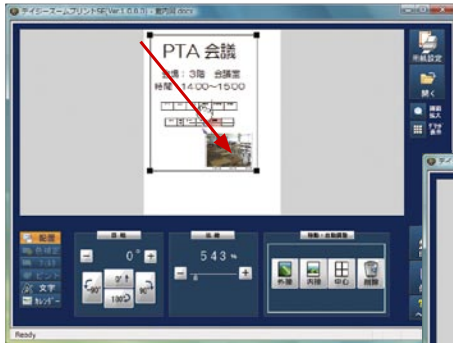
デイジーズームプリントSE Ver.1.0.0.0 - 案内図.docx

PTA 会議

会場：3階　会議室
時間：14:00~15:00

用紙設定
開く

配置
文字
カレンダー

回転
0 °
90°
180°

拡大
543 %

移動・余白調整
外側
内側
中心
削除

Ready